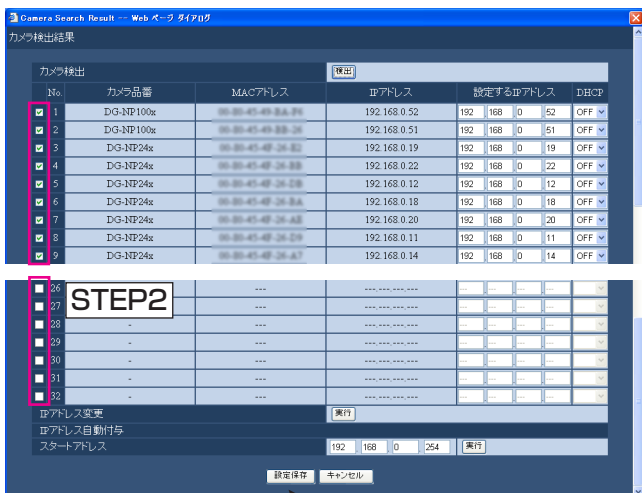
Camera Search Result -- Web ページ ダイアログ

カメラ検出結果

カメラ検出 [検出]

| No. | カメラ品番 | MACアドレス | IPアドレス | 設定するIPアドレス | DHCP |
|---|---|---|---|---|---|
| 1 | DG-NP100x | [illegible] | 192.168.0.52 | 192 168 0 52 | OFF |
| 2 | DG-NP100x | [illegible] | 192.168.0.51 | 192 168 0 51 | OFF |
| 3 | DG-NP24x | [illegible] | 192.168.0.19 | 192 168 0 19 | OFF |
| 4 | DG-NP24x | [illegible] | 192.168.0.22 | 192 168 0 22 | OFF |
| 5 | DG-NP24x | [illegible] | 192.168.0.12 | 192 168 0 12 | OFF |
| 6 | DG-NP24x | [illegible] | 192.168.0.18 | 192 168 0 18 | OFF |
| 7 | DG-NP24x | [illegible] | 192.168.0.20 | 192 168 0 20 | OFF |
| 8 | DG-NP24x | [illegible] | 192.168.0.11 | 192 168 0 11 | OFF |
| 9 | DG-NP24x | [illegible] | 192.168.0.14 | 192 168 0 14 | OFF |
| 26 | - | --- | ---.---.---.--- | | |
| 27 | - | --- | ---.---.---.--- | | |
| 28 | - | --- | ---.---.---.--- | | |
| 29 | - | --- | ---.---.---.--- | | |
| 30 | - | --- | ---.---.---.--- | | |
| 31 | - | --- | ---.---.---.--- | | |
| 32 | - | --- | ---.---.---.--- | | |

STEP2

IPアドレス変更 [実行]

IPアドレス自動付与

スタートアドレス 192 168 0 254 [実行]

[設定保存] [キャンセル]